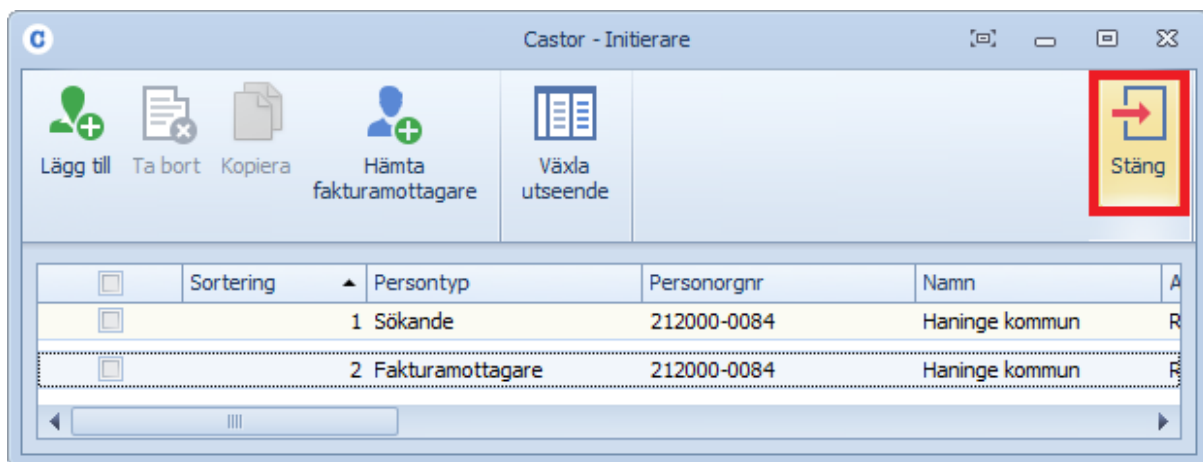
Castor - Initierare

Lägg till Ta bort Kopiera Hämta fakturamottagare

Växla utseende

Stäng

|  | Sortering | Persontyp | Personorgnr | Namn | A |
|---|---|---|---|---|---|
|  | 1 | Sökande | 212000-0084 | Haninge kommun | R |
|  | 2 | Fakturamottagare | 212000-0084 | Haninge kommun | R |